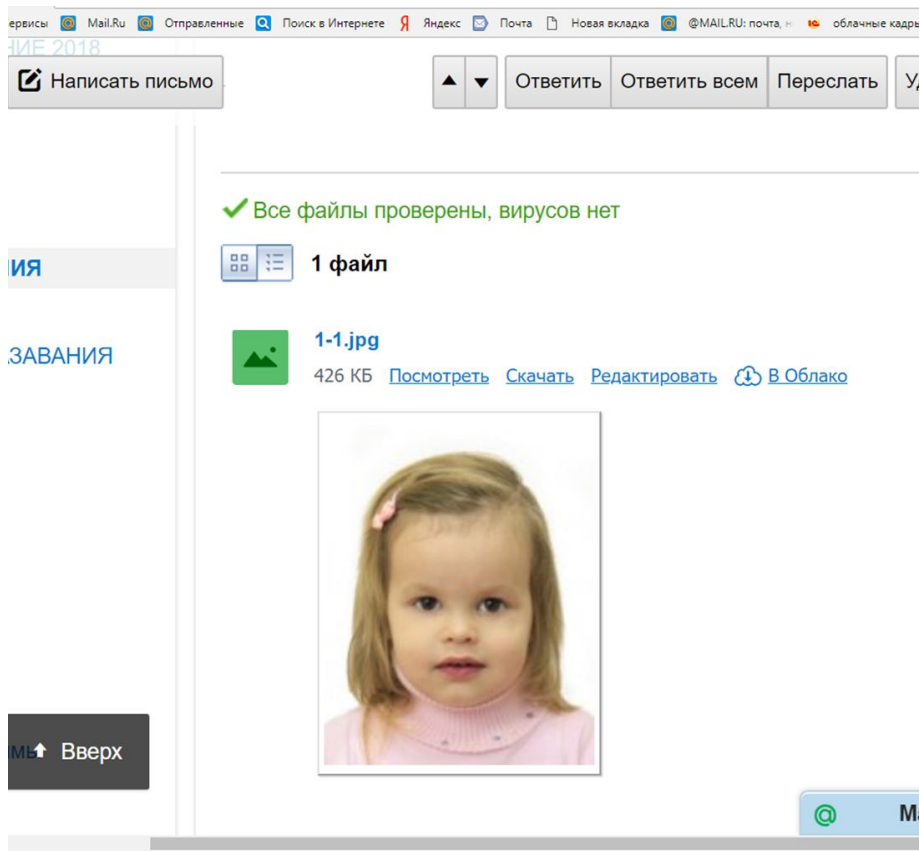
ервисы Mail.Ru Отправленные Поиск в Интернете Яндекс Почта Новая вкладка @MAIL.RU: почта, н облачные кадры

ИЕ 2018

Написать письмо

Ответить Ответить всем Переслать Уд

Все файлы проверены, вирусов нет

1 файл

ИЯ

АЗАВАНИЯ

1-1.jpg

426 КБ Посмотреть Скачать Редактировать В Облако

МЬ Вверх

Ма